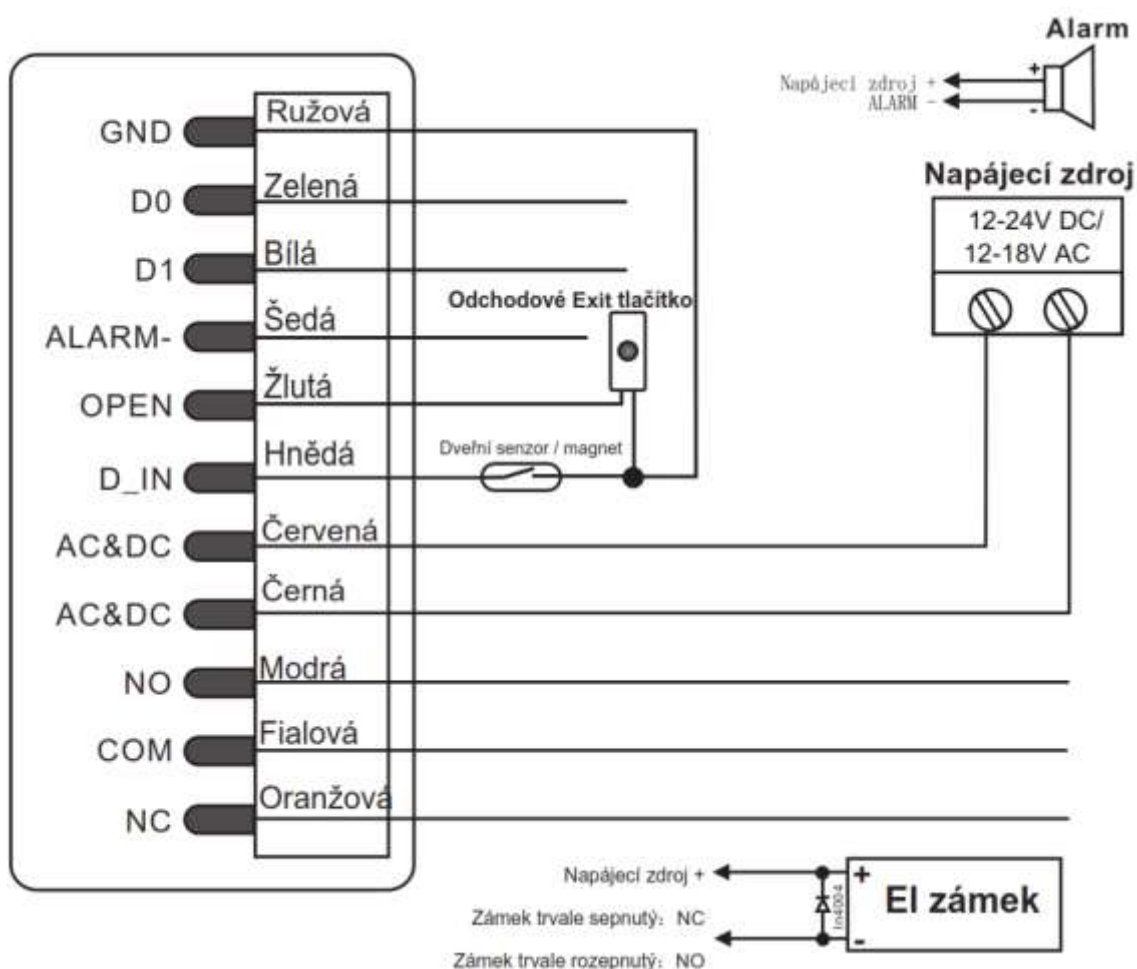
Alarm

Napájecí zdroj +
ALARM -

+
-

Napájecí zdroj

12-24V DC/
12-18V AC

GND
Ružová

D0
Zelená

D1
Bílá

ALARM-
Šedá

Odchodové Exit tlačítko

OPEN
Žlutá

D_IN
Hnědá

Dveřní senzor / magnet

AC&DC
Červená

AC&DC
Černá

NO
Modrá

COM
Fialová

NC
Oranžová

Napájecí zdroj +
Zámek trvale sepnutý: NC
Zámek trvale rozepnutý: NO

In4004

+
El zámek
-